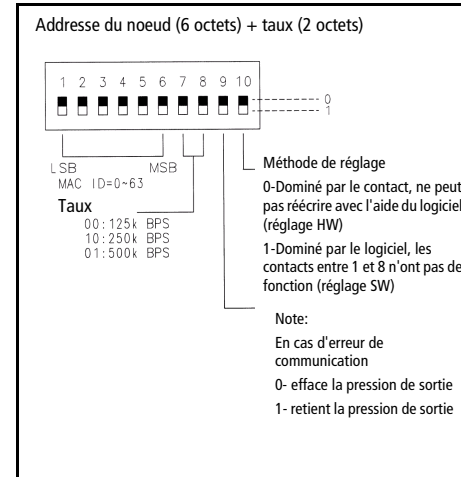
Addresse du noeud (6 octets) + taux (2 octets)

1 2 3 4 5 6 7 8 9 10

0
1

LSB MSB
MAC ID=0~63

Taux
00:125k BPS
10:250k BPS
01:500k BPS

Méthode de réglage

0-Dominé par le contact, ne peut pas réécrire avec l'aide du logiciel (réglage HW)

1-Dominé par le logiciel, les contacts entre 1 et 8 n'ont pas de fonction (réglage SW)

Note:

En cas d'erreur de communication

0- efface la pression de sortie

1- retient la pression de sortie